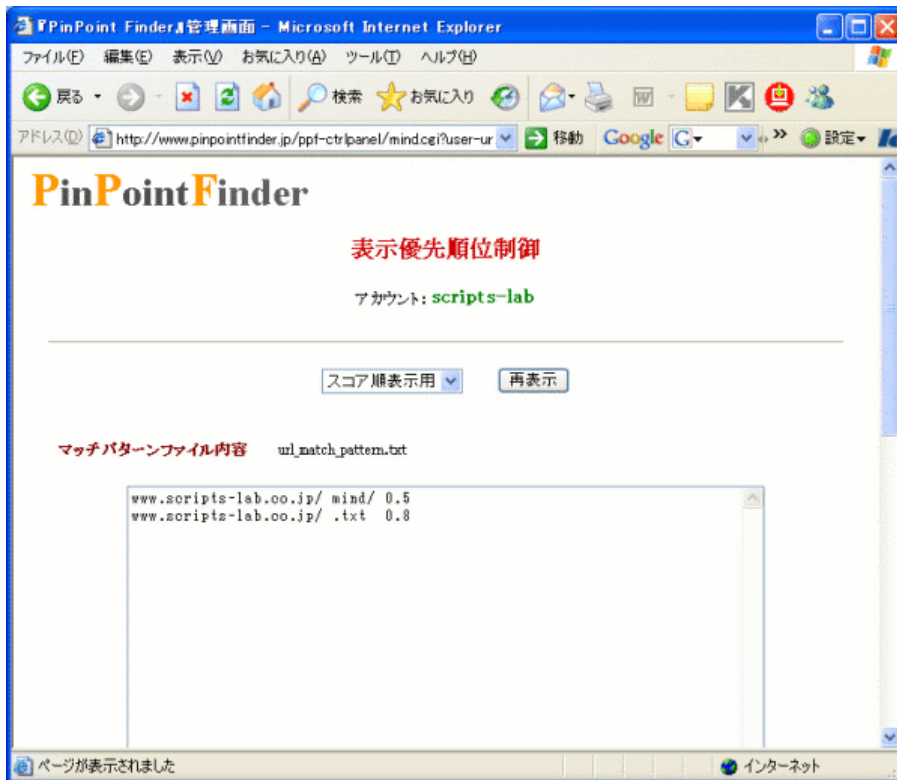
『PinPoint Finder』管理画面 - Microsoft Internet Explorer

ファイル(F) 編集(E) 表示(V) お気に入り(A) ツール(T) ヘルプ(H)

戻る 検索 お気に入り

アドレス(D) http://www.pinpointfinder.jp/ppf-ctrlpanel/mind.cgi?user-ur 移動 Google G 設定

PinPointFinder

表示優先順位制御

アカウント: scripts-lab

スコア順表示用 再表示

マッチパターンファイル内容 url_match_pattern.txt

www.scripts-lab.co.jp/ mind/ 0.5
www.scripts-lab.co.jp/ .txt 0.8

ページが表示されました インターネット